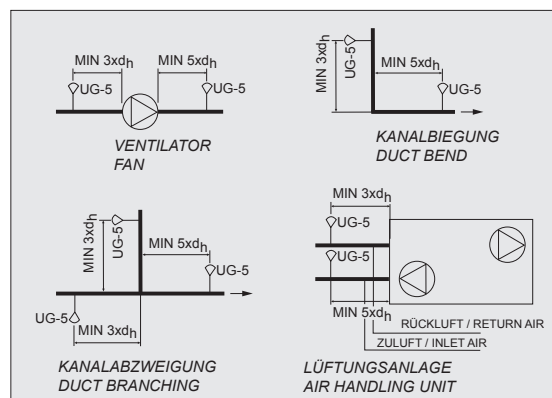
MIN $3xd_h$
MIN $5xd_h$
UG-5
UG-5
VENTILATOR
FAN

MIN $3xd_h$
UG-5
MIN $5xd_h$
UG-5
KANALBIEGUNG
DUCT BEND

MIN $3xd_h$
UG-5
MIN $5xd_h$
UG-5
UG-5
MIN $3xd_h$
KANALABZWEIGUNG
DUCT BRANCHING

MIN $3xd_h$
UG-5
UG-5
MIN $5xd_h$
RÜCKLUFT / RETURN AIR
ZULUFT / INLET AIR
LÜFTUNGSANLAGE
AIR HANDLING UNIT